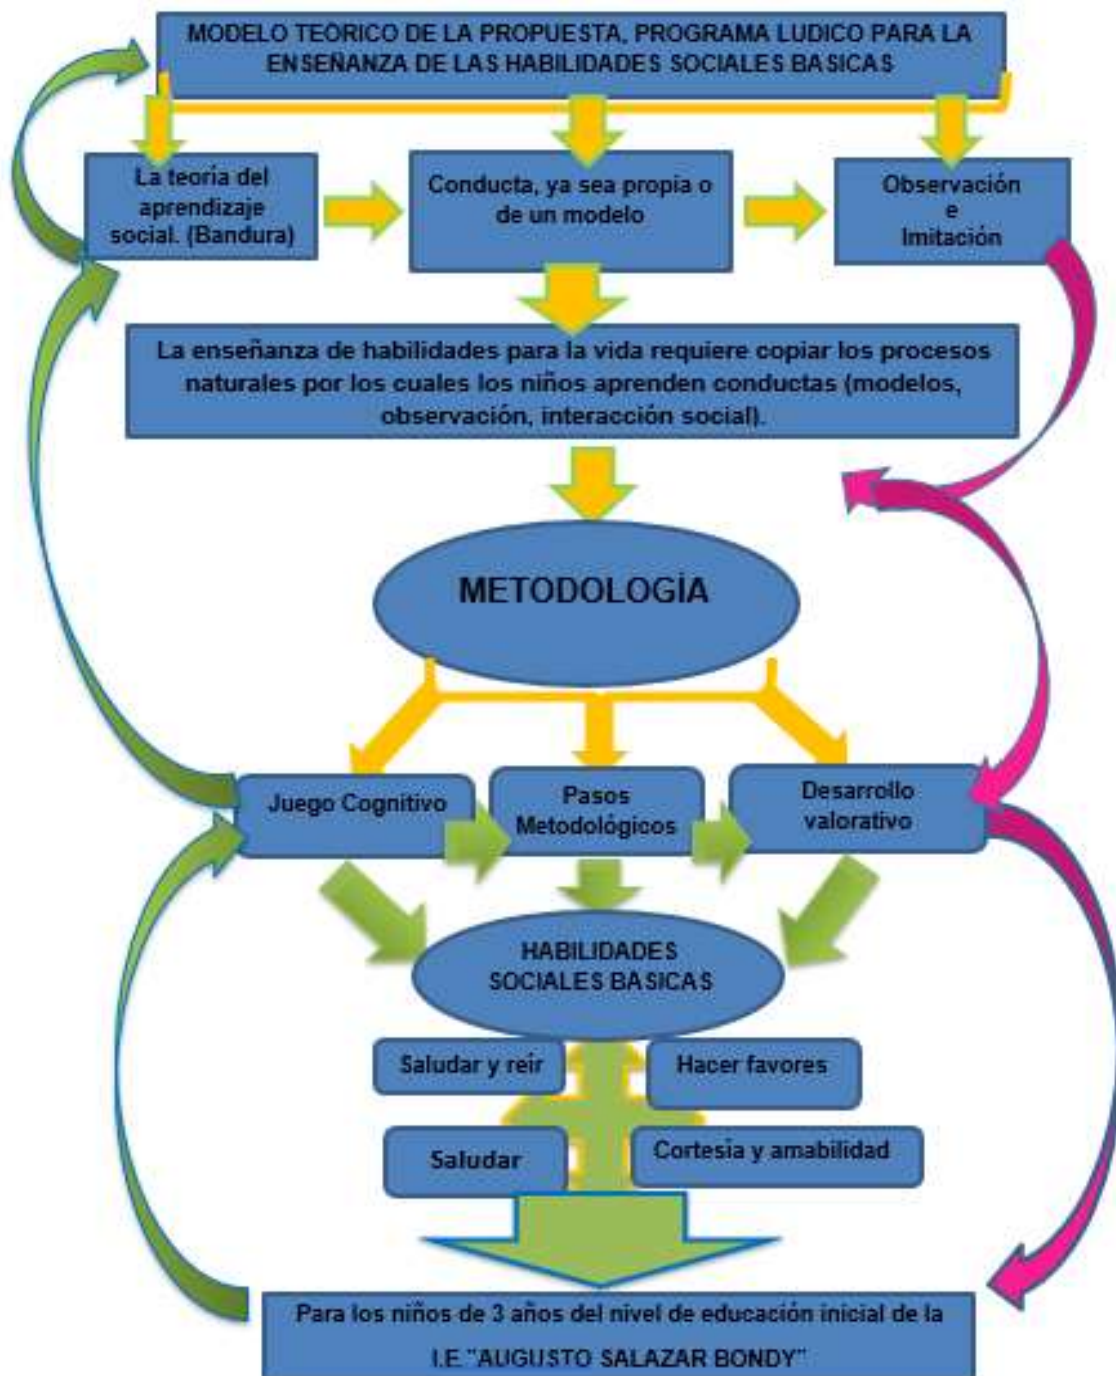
MODELO TEORICO DE LA PROPUESTA, PROGRAMA LUDICO PARA LA ENSEÑANZA DE LAS HABILIDADES SOCIALES BASICAS

La teoria del aprendizaje social. (Bandura)

Conducta, ya sea propia o de un modelo

Observación e Imitación

La enseñanza de habilidades para la vida requiere copiar los procesos naturales por los cuales los niños aprenden conductas (modelos, observación, interacción social).

METODOLOGÍA

Juego Cognitivo

Pasos Metodológicos

Desarrollo valorativo

HABILIDADES SOCIALES BASICAS

Saludar y reir

Hacer favores

Saludar

Cortesia y amabilidad

Para los niños de 3 años del nivel de educación inicial de la I.E "AUGUSTO SALAZAR BONDY"